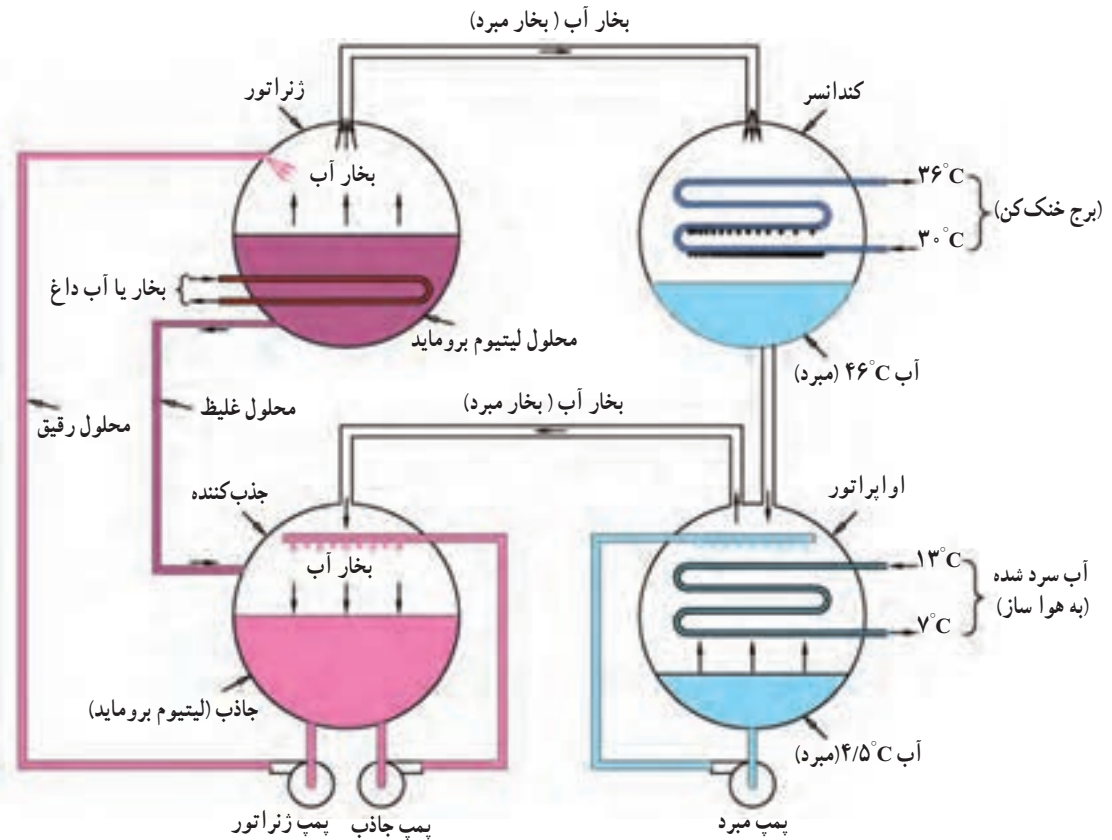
بخار آب ( بخار مبرد)

ژنراتور

کندانسر

بخار آب

۳۶°C

(برج خنک‌کن)

۳۰°C

بخار یا آب داغ

محلول لیتیوم بروماید

آب ۴۶°C (مبرد)

محلول غلیظ

محلول رقیق

بخار آب ( بخار مبرد)

جذب‌کننده

اواپراتور

بخار آب

۱۳°C

آب سرد شده (به هوا ساز)

۷°C

جاذب (لیتیوم بروماید)

آب ۴/۵°C (مبرد)

پمپ ژنراتور

پمپ جاذب

پمپ مبرد